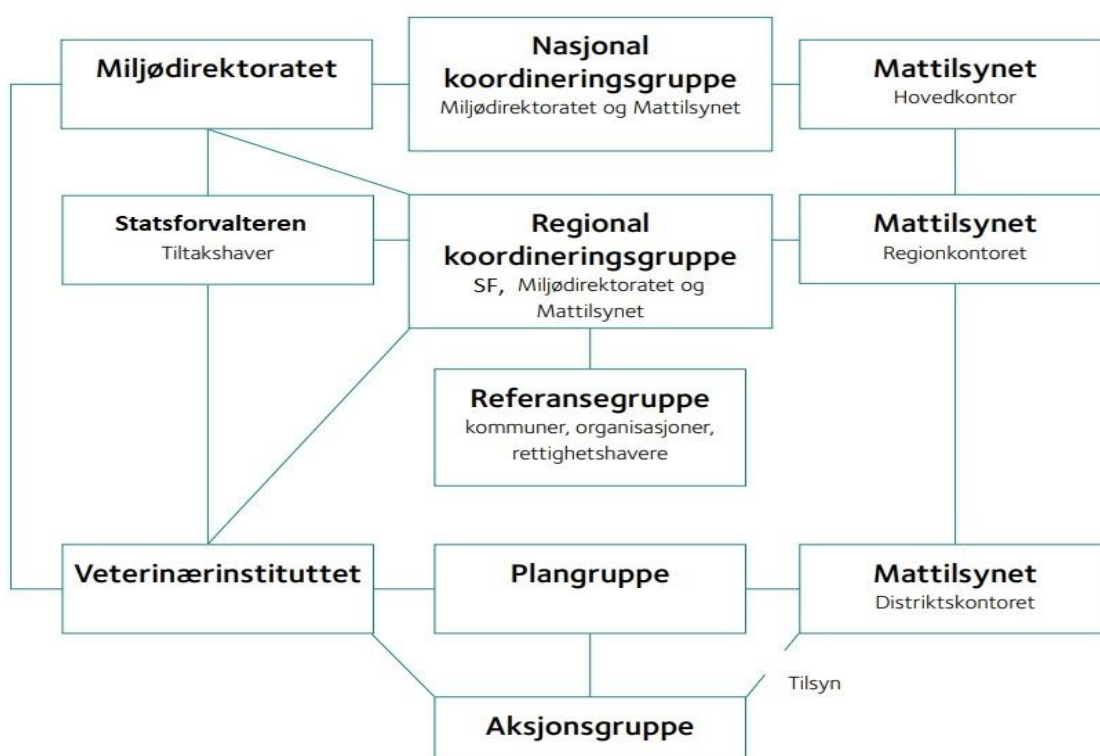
Miljødirektoratet

Nasjonal koordineringsgruppe
Miljødirektoratet og Mattilsynet

Mattilsynet
Hovedkontor

Statsforvalteren
Tiltakshaver

Regional koordineringsgruppe
SF, Miljødirektoratet og Mattilsynet

Mattilsynet
Regionkontoret

Referansegruppe
kommuner, organisasjoner, rettighetshavere

Veterinærinstituttet

Plangruppe

Mattilsynet
Distriktskontoret

Tilsyn

Aksjonsgruppe